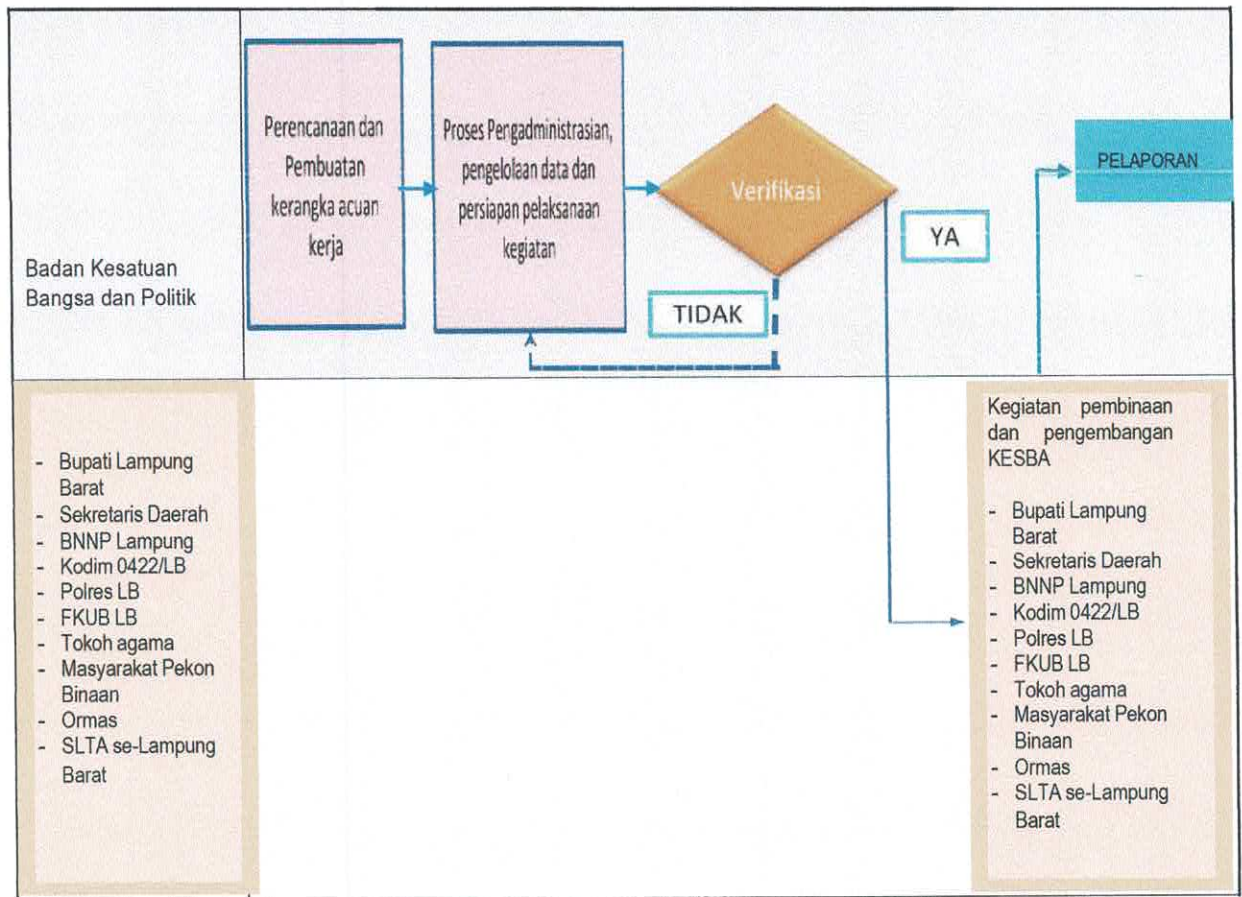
Badan Kesatuan Bangsa dan Politik

Perencanaan dan Pembuatan kerangka acuan kerja

Proses Pengadministrasian, pengelolaan data dan persiapan pelaksanaan kegiatan

Verifikasi

YA

TIDAK

PELAPORAN

- Bupati Lampung Barat
- Sekretaris Daerah
- BNNP Lampung
- Kodim 0422/LB
- Polres LB
- FKUB LB
- Tokoh agama
- Masyarakat Pekon Binaan
- Ormas
- SLTA se-Lampung Barat

Kegiatan pembinaan dan pengembangan KESBA

- Bupati Lampung Barat
- Sekretaris Daerah
- BNNP Lampung
- Kodim 0422/LB
- Polres LB
- FKUB LB
- Tokoh agama
- Masyarakat Pekon Binaan
- Ormas
- SLTA se-Lampung Barat